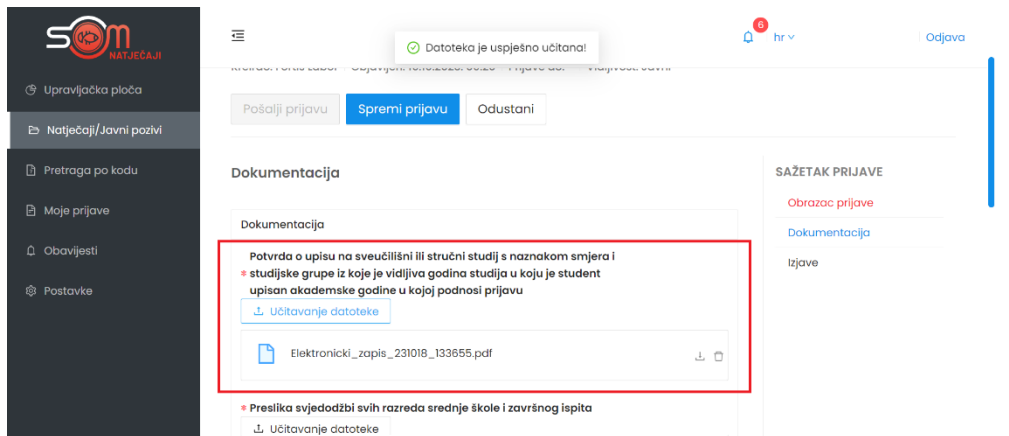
SOM NATJEČAJI

Upravljačka ploča

Natječaji/Javni pozivi

Pretraga po kodu

Moje prijave

Obavijesti

Postavke

Datoteka je uspješno učitana!

6

hr

Odjava

Kreirao: Fortis Zabor · Objavljen: 10.10.2023. 00:20 · Prijave do: · Vidljivost: Javni

Pošalji prijavu

Spremi prijavu

Odustani

Dokumentacija

Dokumentacija

* Potvrda o upisu na sveučilišni ili stručni studij s naznakom smjera i studijske grupe iz koje je vidljiva godina studija u koju je student upisan akademske godine u kojoj podnosi prijavu

Učitavanje datoteke

Elektronicki_zapis_231018_133655.pdf

* Preslika svjedodžbi svih razreda srednje škole i završnog ispita

Učitavanje datoteke

SAŽETAK PRIJAVE

Obrazac prijave

Dokumentacija

Izjave